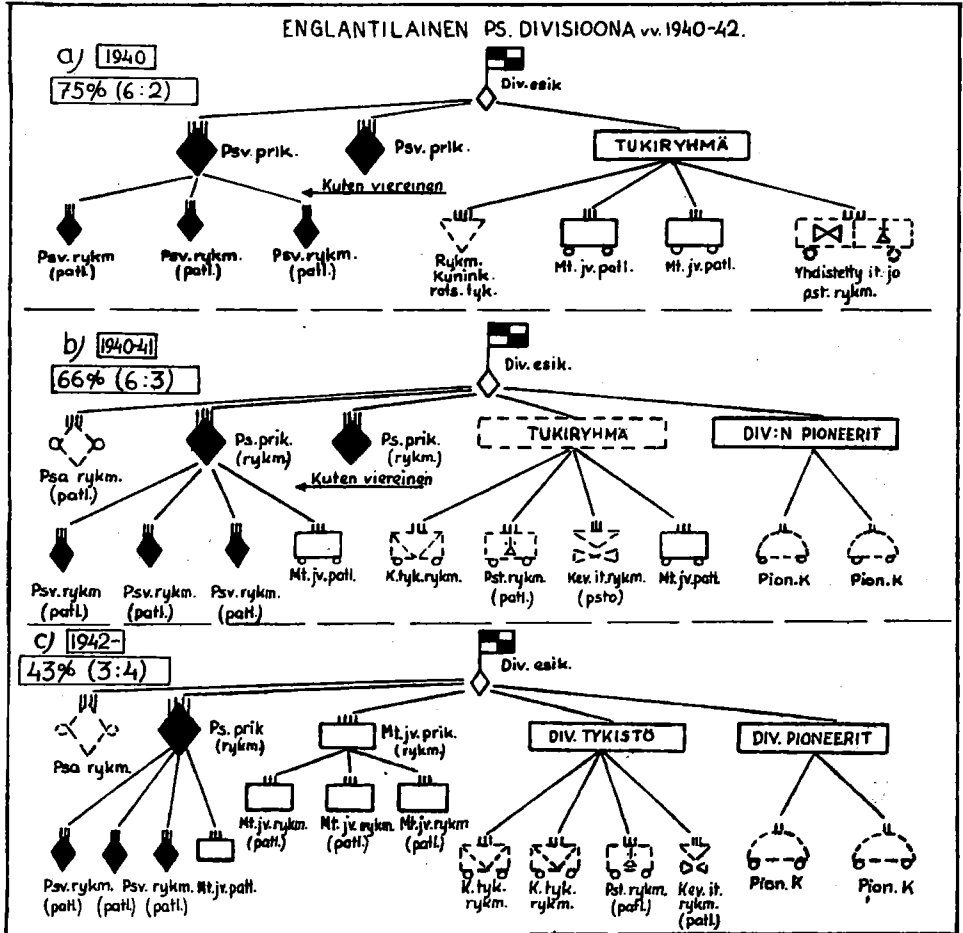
ENGLANTILAINEN PS. DIVISIOONA vv. 1940-42.

a) 1940
75% (6:2)

Div. esik

Psv. prik.
Psv. prik.
TUKIRYHMÄ
Kuten viereinen

Psv. rykm (patl.)
Psv. rykm. (patl.)
Psv. rykm. (patl.)
Rykm. Kunink. rats. tyk.
Mt. jv. patl.
Mt. jv. patl.
Yhdistetty it. ja pst. rykm.

b) 1940-41
66% (6:3)

Div. esik.

Psa rykm. (patl.)
Ps. prik. (rykm)
Ps. prik. (rykm.)
TUKIRYHMÄ
DIV:N PIONEERIT
Kuten viereinen

Psv. rykm (patl.)
Psv. rykm. (patl.)
Psv. rykm. (patl.)
Mt. jv. patl.
K. tyk. rykm.
Pst. rykm. (patl.)
Kev. it. rykm. (psto)
Mt. jv. patl.
Pion. K
Pion. K

c) 1942-
43% (3:4)

Div. esik.

Psa rykm.
Ps. prik (rykm)
Mt. jv. prik. (rykm.)
DIV. TYKISTÖ
DIV. PIONEERIT

Mt. jv. rykm. (patl.)
Mt. jv. rykm. (patl.)
Mt. jv. rykm (patl.)

Psv. rykm. (patl.)
Psv. rykm. (patl.) (patl.)
Mt. jv. patl.
K. tyk. rykm.
K. tyk. rykm.
Pst. rykm. (patl.)
Kev. it. rykm. (patl.)
Pion. K
Pion. K